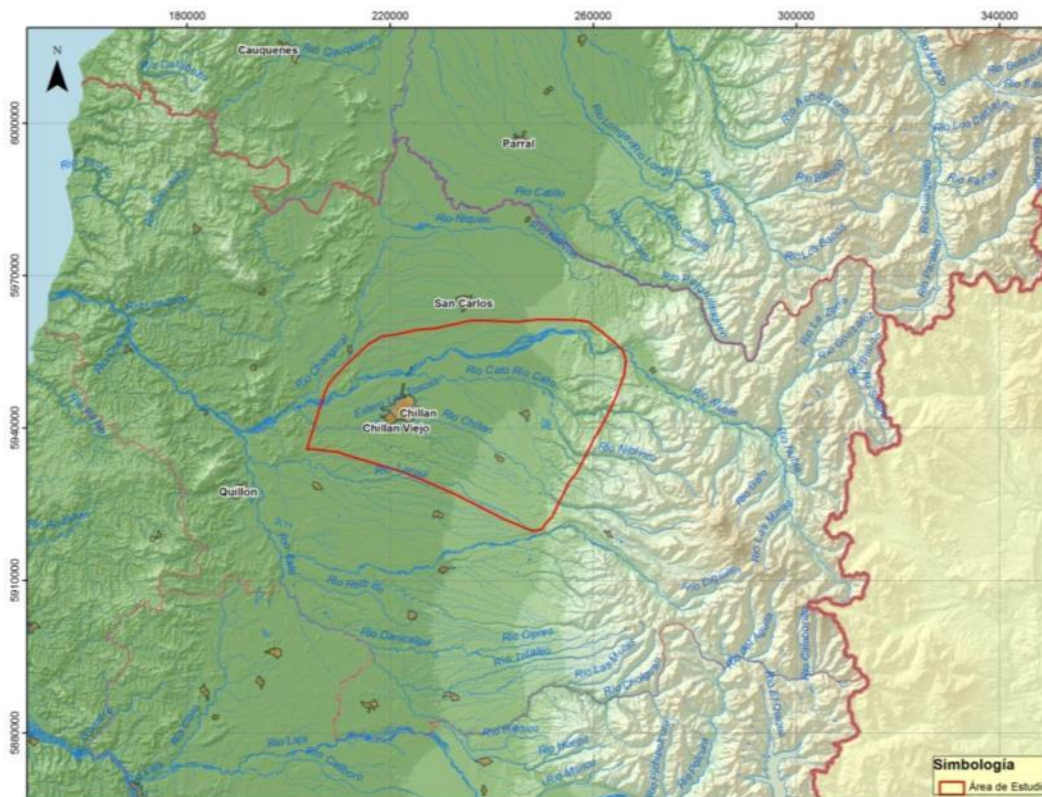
180000
220000
260000
300000
340000
N
6000000
5970000
5940000
5910000
5880000
Cauquenes
Parral
San Carlos
Chillan
Chillan Viejo
Quillon
Rio Cauquenes
Rio Longavi
Rio Perquilauquen
Rio Cato
Rio Niquen
Rio Ñuble
Rio Changaral
Rio Cato Rio Cato
Rio Chillan
Rio Itata
Rio Diguillin
Rio Larqui
Rio Cholguan
Rio Chillan
Rio Las Minas
Rio Renegado
Rio Relbun
Rio Danicalqui
Rio Cipres
Rio Laja
Rio Claro
Rio Polcura
Rio Huepil
Rio Mañco
Simbología
Área de Estudi